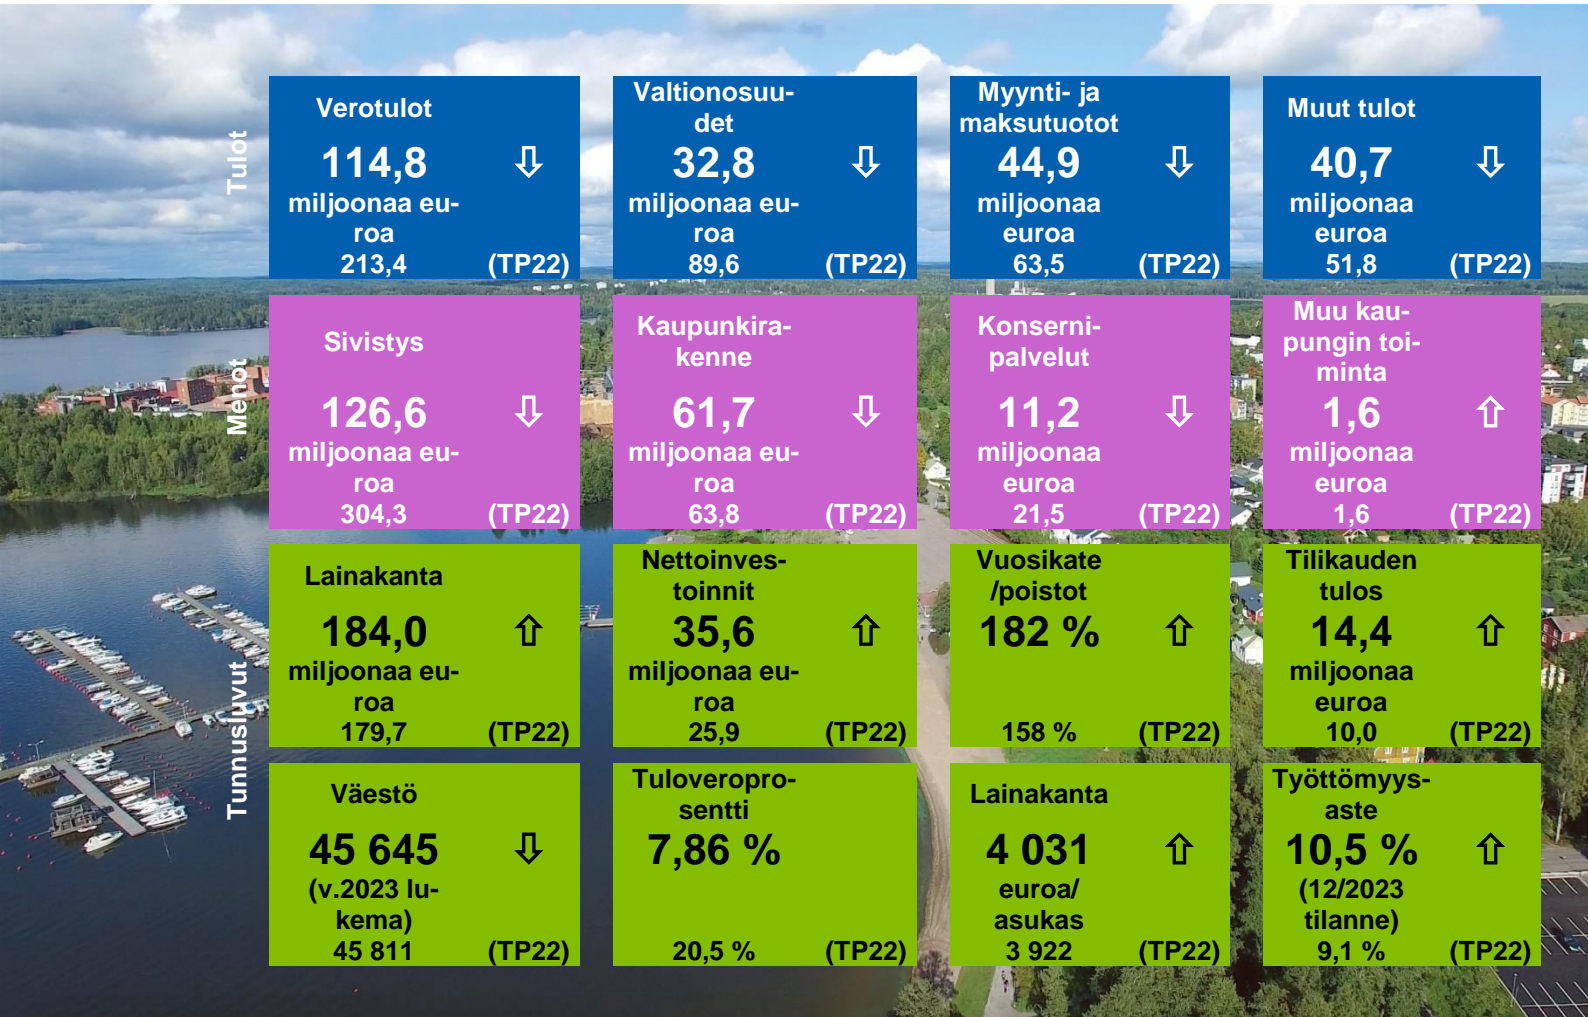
Tulot

Verotulot
114,8 ⇩
miljoonaa euroa
213,4 (TP22)

Valtionosuudet
32,8 ⇩
miljoonaa euroa
89,6 (TP22)

Myynti- ja maksutuotot
44,9 ⇩
miljoonaa euroa
63,5 (TP22)

Muut tulot
40,7 ⇩
miljoonaa euroa
51,8 (TP22)

Menot

Sivistys
126,6 ⇩
miljoonaa euroa
304,3 (TP22)

Kaupunkirakenne
61,7 ⇩
miljoonaa euroa
63,8 (TP22)

Konsernipalvelut
11,2 ⇩
miljoonaa euroa
21,5 (TP22)

Muu kaupungin toiminta
1,6 ⇧
miljoonaa euroa
1,6 (TP22)

Tunnusluvut

Lainakanta
184,0 ⇧
miljoonaa euroa
179,7 (TP22)

Nettoinvestoinnit
35,6 ⇧
miljoonaa euroa
25,9 (TP22)

Vuosikate /poistot
182 % ⇧
158 % (TP22)

Tilikauden tulos
14,4 ⇧
miljoonaa euroa
10,0 (TP22)

Väestö
45 645 ⇩
(v.2023 lukema)
45 811 (TP22)

Tuloveroprosentti
7,86 %
20,5 % (TP22)

Lainakanta
4 031 ⇧
euroa/ asukas
3 922 (TP22)

Työttömyysaste
10,5 % ⇧
(12/2023 tilanne)
9,1 % (TP22)